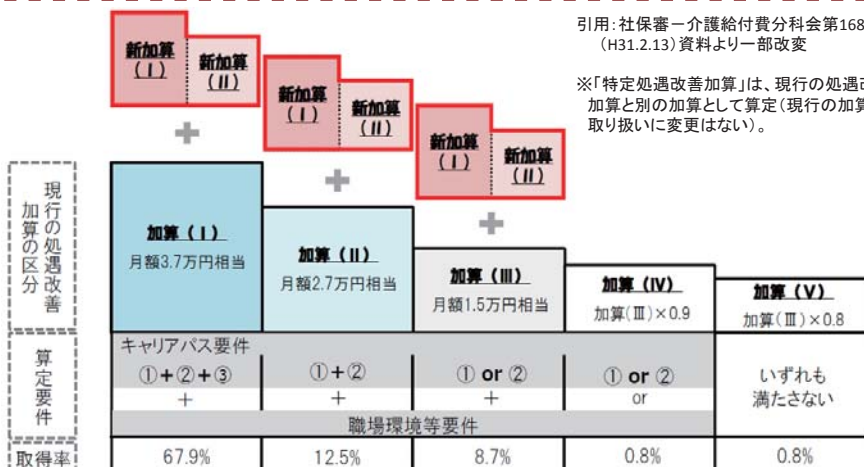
引用：社保審－介護給付費分科会第168
（H31.2.13）資料より一部改変

※「特定処遇改善加算」は、現行の処遇
加算と別の加算として算定（現行の加算
取り扱いに変更はない）。

新加算（Ⅰ） 新加算（Ⅱ）
新加算（Ⅰ） 新加算（Ⅱ）
新加算（Ⅰ） 新加算（Ⅱ）

現行の処遇改善加算の区分

| | 加算（Ⅰ） | 加算（Ⅱ） | 加算（Ⅲ） | 加算（Ⅳ） | 加算（Ⅴ） |
|---|---|---|---|---|---|
| | 月額3.7万円相当 | 月額2.7万円相当 | 月額1.5万円相当 | 加算(Ⅲ)×0.9 | 加算(Ⅲ)×0.8 |
| 算定要件 | キャリアパス要件 ①+②+③ + | ①+② + | ① or ② + | ① or ② or | いずれも満たさない |
| | 職場環境等要件 | | | | |
| 取得率 | 67.9% | 12.5% | 8.7% | 0.8% | 0.8% |